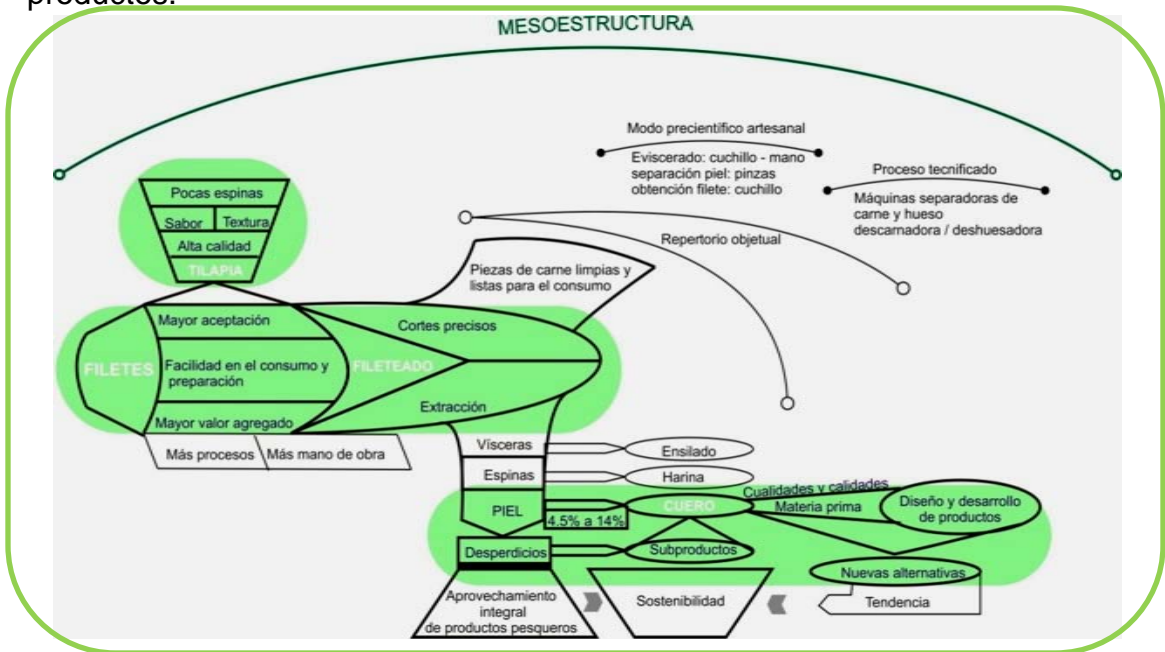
productos.

MESOESTRUCTURA

Modo precientífico artesanal

Eviscerado: cuchillo - mano
separación piel: pinzas
obtención filete: cuchillo

Proceso tecnificado

Máquinas separadoras de carne y hueso
descarnadora / deshuesadora

Repertorio objetual

Pocas espinas
Sabor
Textura
Alta calidad
TILAPIA

Piezas de carne limpias y listas para el consumo

FILETES
Mayor aceptación
Facilidad en el consumo y preparación
Mayor valor agregado

FILETEADO
Cortes precisos
Extracción

Más procesos
Más mano de obra

Vísceras
Ensilado
Espinas
Harina
PIEL
4.5% a 14%
CUERO
Cualidades y calidades
Materia prima
Diseño y desarrollo de productos
Desperdicios
Subproductos
Nuevas alternativas
Tendencia

Aprovechamiento integral de productos pesqueros
Sostenibilidad